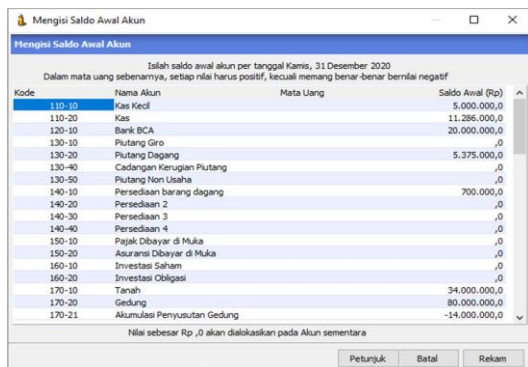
Mengisi Saldo Awal Akun

Mengisi Saldo Awal Akun

Isilah saldo awal akun per tanggal Kamis, 31 Desember 2020
Dalam mata uang sebenarnya, setiap nilai harus positif, kecuali memang benar-benar bernilai negatif

| Kode | Nama Akun | Mata Uang | Saldo Awal (Rp) |
|---|---|---|---|
| 110-10 | Kas Kecil | | 5.000.000,0 |
| 110-20 | Kas | | 11.286.000,0 |
| 120-10 | Bank BCA | | 20.000.000,0 |
| 130-10 | Piutang Giro | | ,0 |
| 130-20 | Piutang Dagang | | 5.375.000,0 |
| 130-40 | Cadangan Kerugian Piutang | | ,0 |
| 130-50 | Piutang Non Usaha | | ,0 |
| 140-10 | Persediaan barang dagang | | 700.000,0 |
| 140-20 | Persediaan 2 | | ,0 |
| 140-30 | Persediaan 3 | | ,0 |
| 140-40 | Persediaan 4 | | ,0 |
| 150-10 | Pajak Dibayar di Muka | | ,0 |
| 150-20 | Asuransi Dibayar di Muka | | ,0 |
| 160-10 | Investasi Saham | | ,0 |
| 160-20 | Investasi Obligasi | | ,0 |
| 170-10 | Tanah | | 34.000.000,0 |
| 170-20 | Gedung | | 80.000.000,0 |
| 170-21 | Akumulasi Penyusutan Gedung | | -14.000.000,0 |

Nilai sebesar Rp ,0 akan dialokasikan pada Akun sementara

Petunjuk Batal Rekam